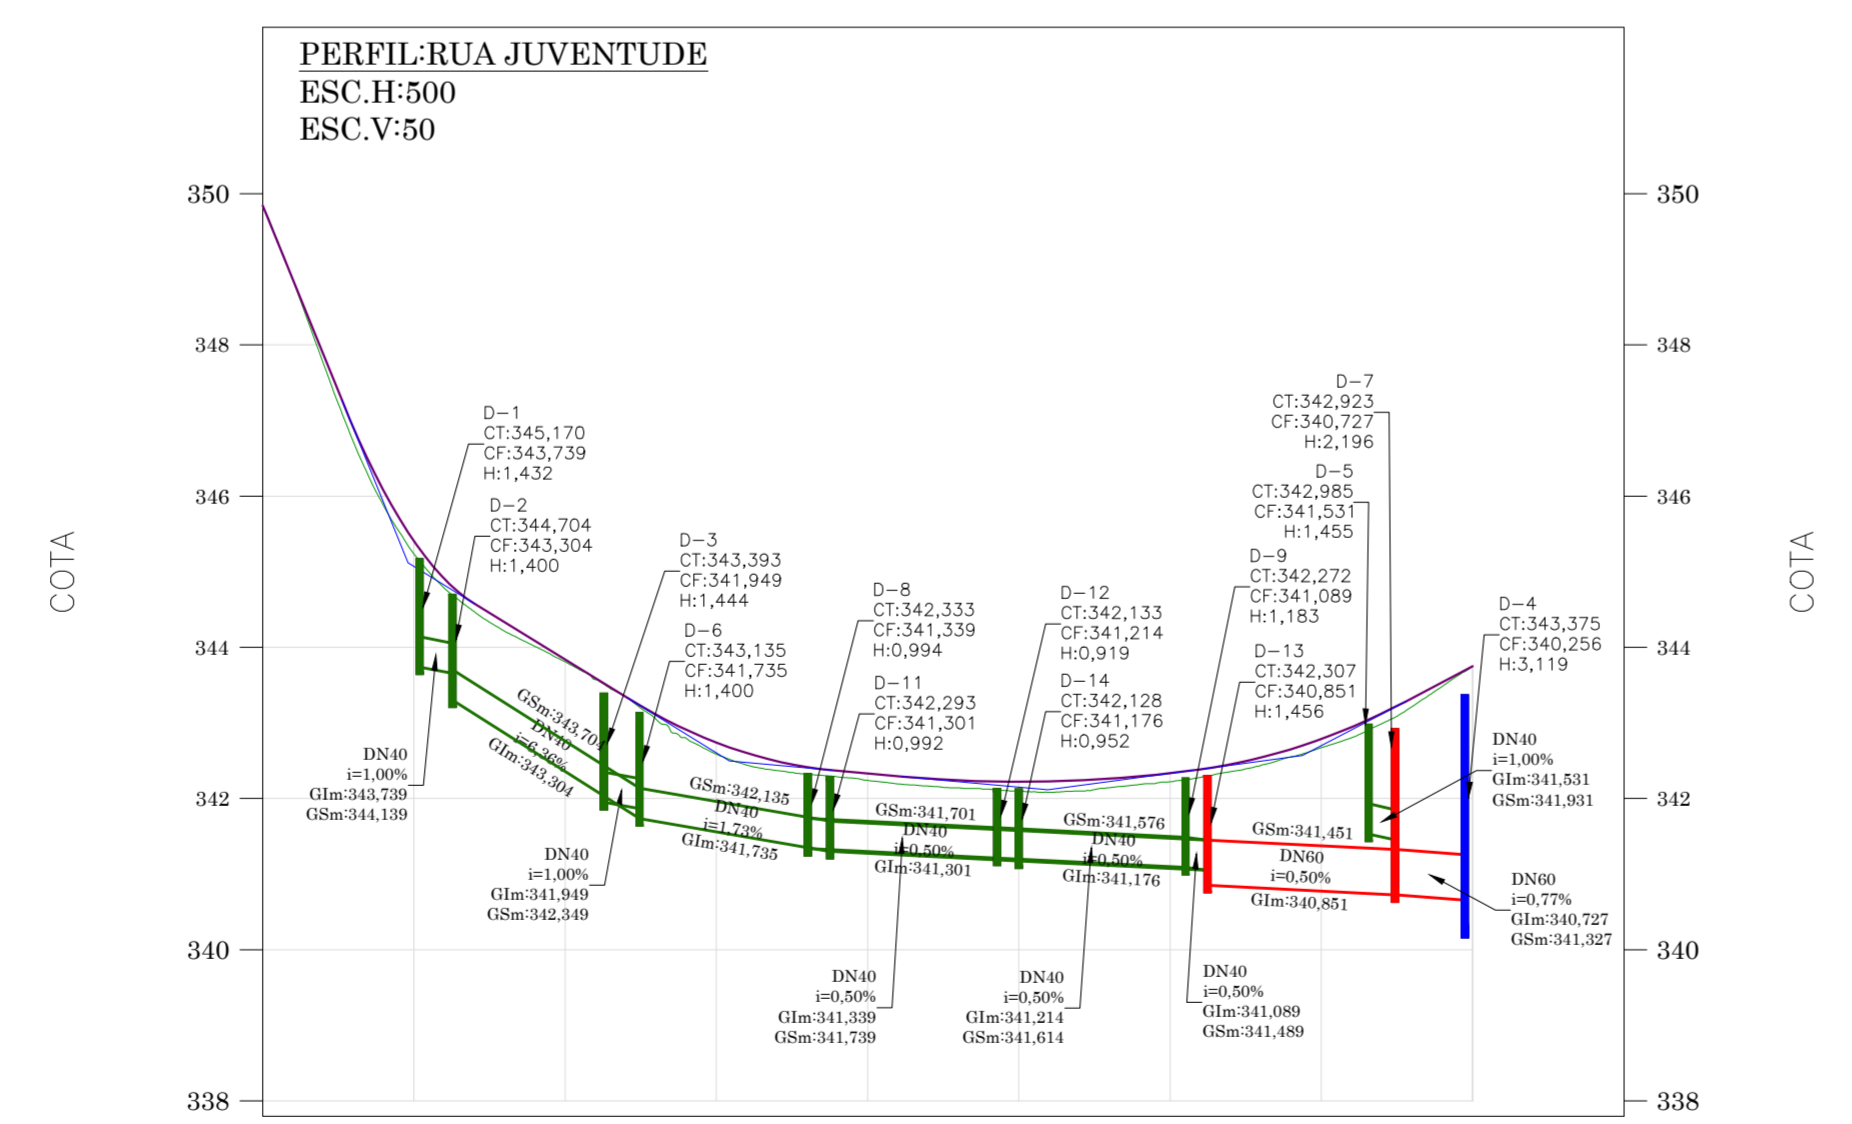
PERFIL:RUA JUVENTUDE
ESC.H:500
ESC.V:50

350
348
346
344
342
340
338

COTA

350
348
346
344
342
340
338

COTA

D-1
CT:345,170
CF:343,739
H:1,432

D-2
CT:344,704
CF:343,304
H:1,400

D-3
CT:343,393
CF:341,949
H:1,444

D-6
CT:343,135
CF:341,735
H:1,400

D-8
CT:342,333
CF:341,339
H:0,994

D-11
CT:342,293
CF:341,301
H:0,992

D-12
CT:342,133
CF:341,214
H:0,919

D-14
CT:342,128
CF:341,176
H:0,952

D-7
CT:342,923
CF:340,727
H:2,196

D-5
CT:342,985
CF:341,531
H:1,455

D-9
CT:342,272
CF:341,089
H:1,183

D-13
CT:342,307
CF:340,851
H:1,456

D-4
CT:343,375
CF:340,256
H:3,119

DN40
i=1,00%
GIm:343,739
GSm:344,139

GSm:343,704
DN40
i=6,36%
GIm:343,304

DN40
i=1,00%
GIm:341,949
GSm:342,349

GSm:342,135
DN40
i=1,73%
GIm:341,735

GSm:341,701
DN40
i=0,50%
GIm:341,301

GSm:341,576
DN40
i=0,50%
GIm:341,176

GSm:341,451
DN60
i=0,50%
GIm:340,851

DN40
i=1,00%
GIm:341,531
GSm:341,931

DN60
i=0,77%
GIm:340,727
GSm:341,327

DN40
i=0,50%
GIm:341,339
GSm:341,739

DN40
i=0,50%
GIm:341,214
GSm:341,614

DN40
i=0,50%
GIm:341,089
GSm:341,489